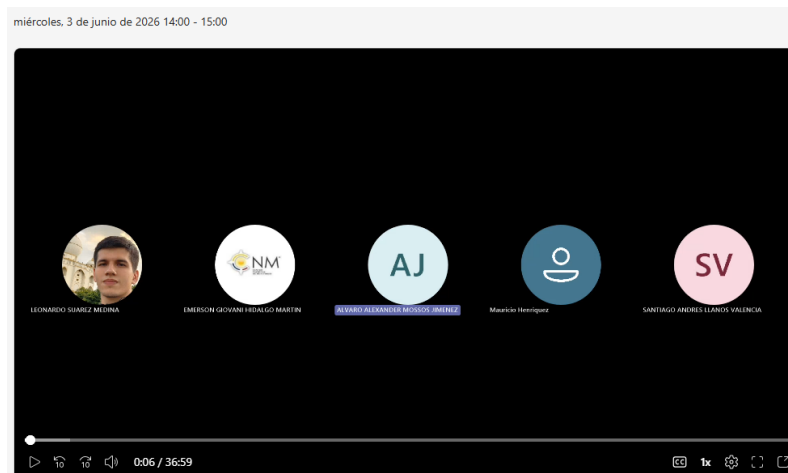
miércoles, 3 de junio de 2026 14:00 - 15:00

NM

AJ

SV

LEONARDO SUAREZ MEDINA

EMERSON GIOVANI HIDALGO MARTIN

ALVARO ALEXANDER MOSSOS JIMENEZ

Mauricio Henriquez

SANTIAGO ANDRES LLANOS VALENCIA

10

10

0:06 / 36:59

CC

1x